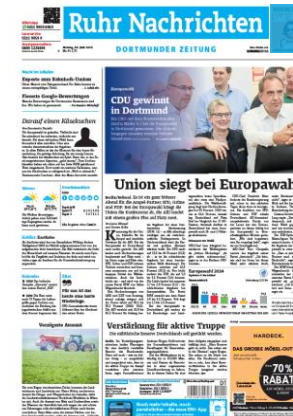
Ruhr Nachrichten
DORTMUNDER ZEITUNG

Darauf einen Klaukuchen

CDU gewinnt in Dortmund

Union siegt bei Europawahl

Europawahl 2024

Verstärkung für aktive Truppe

Vorsätzlich Grün

HARDECK.
DAS GROSSE MÖBEL-OUTLET
70%
RABATT